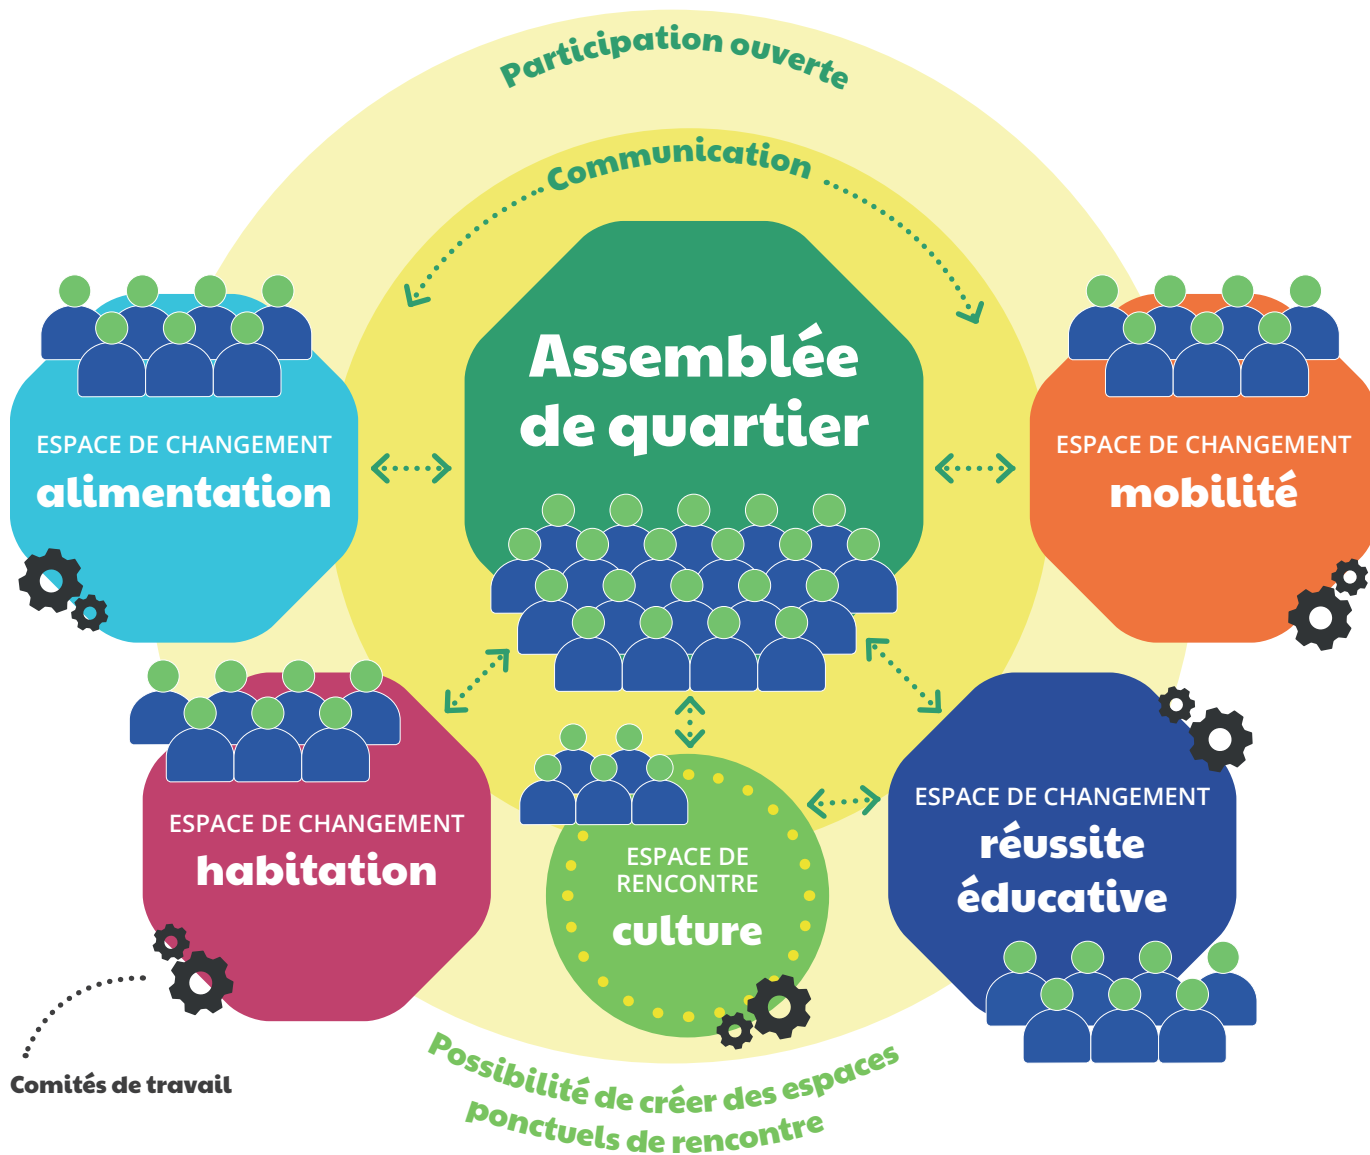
Participation ouverte

Communication

Assemblée de quartier

ESPACE DE CHANGEMENT
alimentation

ESPACE DE CHANGEMENT
mobilité

ESPACE DE CHANGEMENT
habitation

ESPACE DE RENCONTRE
culture

ESPACE DE CHANGEMENT
réussite éducative

Comités de travail

Possibilité de créer des espaces ponctuels de rencontre